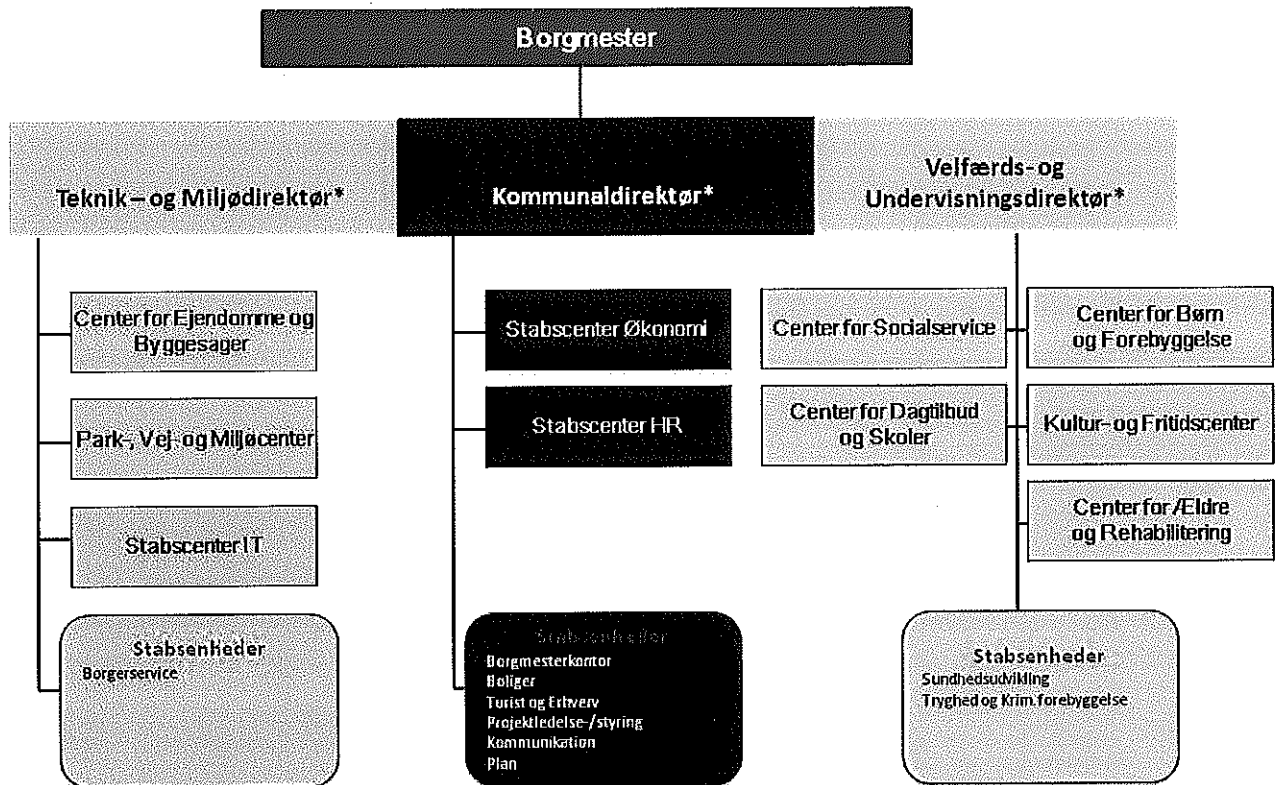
Borgmester

Teknik – og Miljødirektør*

Kommunaldirektør*

Velfærds- og Undervisningsdirektør*

Center for Ejendomme og Byggesager

Park-, Vej- og Miljøcenter

Stabscenter IT

Stabsenheder
Borgerservice

Stabscenter Økonomi

Stabscenter HR

Stabsenheder
Borgmesterkontor
Boliger
Turist og Erhverv
Projektledelse-/styring
Kommunikation
Plan

Center for Socialservice

Center for Dagtilbud og Skoler

Center for Børn og Forebyggelse

Kultur- og Fritidscenter

Center for Ældre og Rehabilitering

Stabsenheder
Sundhedsudvikling
Tryghed og Krim.forebyggelse